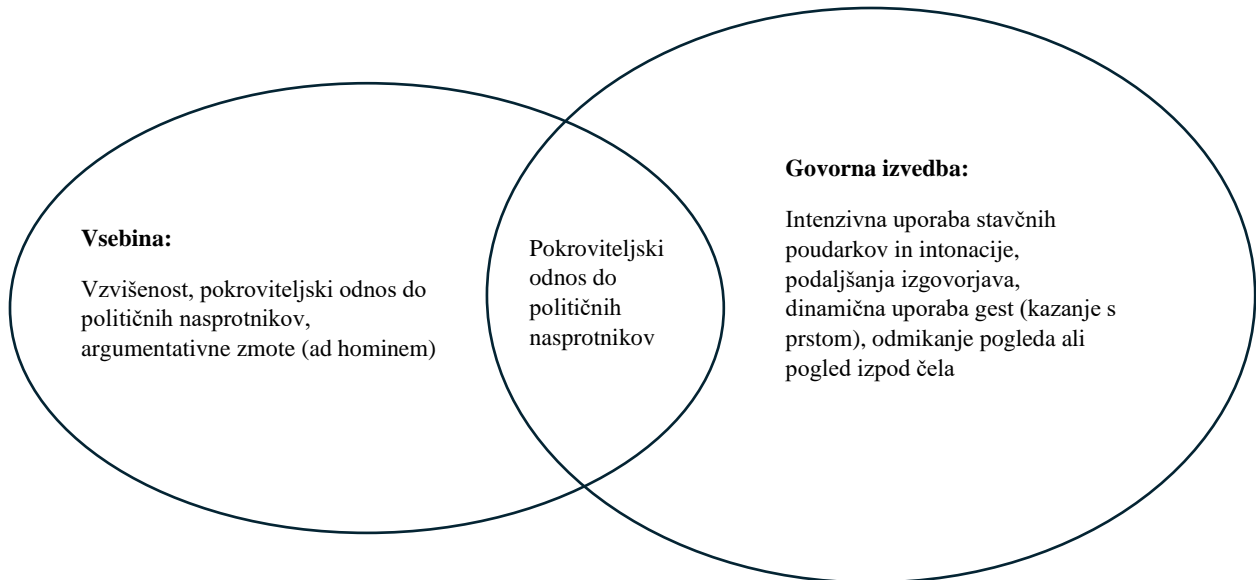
**Vsebina:**

Vzvišenost, pokroviteljski odnos do političnih nasprotnikov, argumentativne zmote (ad hominem)

Pokroviteljski odnos do političnih nasprotnikov

**Govorna izvedba:**

Intenzivna uporaba stavčnih poudarkov in intonacije, podaljšanja izgovorjava, dinamična uporaba gest (kazanje s prstom), odmikanje pogleda ali pogled izpod čela